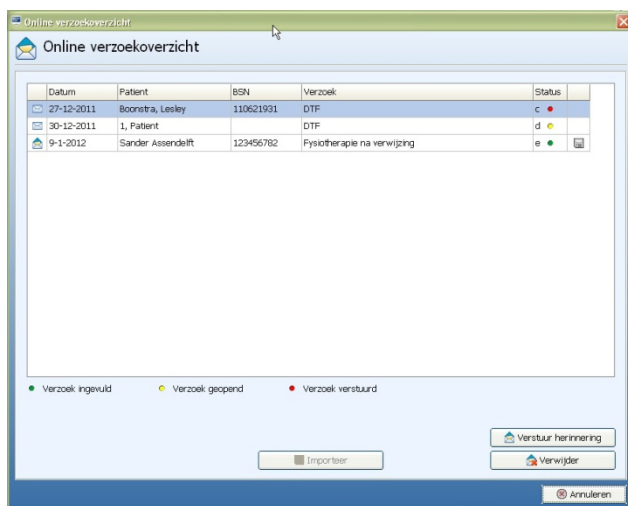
Online verzoekoverzicht

Online verzoekoverzicht

| | Datum | Patient | BSN | Verzoek | Status | |
|---|---|---|---|---|---|---|
| | 27-12-2011 | Boonstra, Lesley | 110621931 | DTF | c | |
| | 30-12-2011 | 1, Patient | | DTF | d | |
| | 9-1-2012 | Sander Assendelft | 123456782 | Fysiotherapie na verwijzing | e | |

Verzoek ingevuld    Verzoek geopend    Verzoek verstuurd

Verstuur herinnering

Importeer

Verwijder

Annuleren